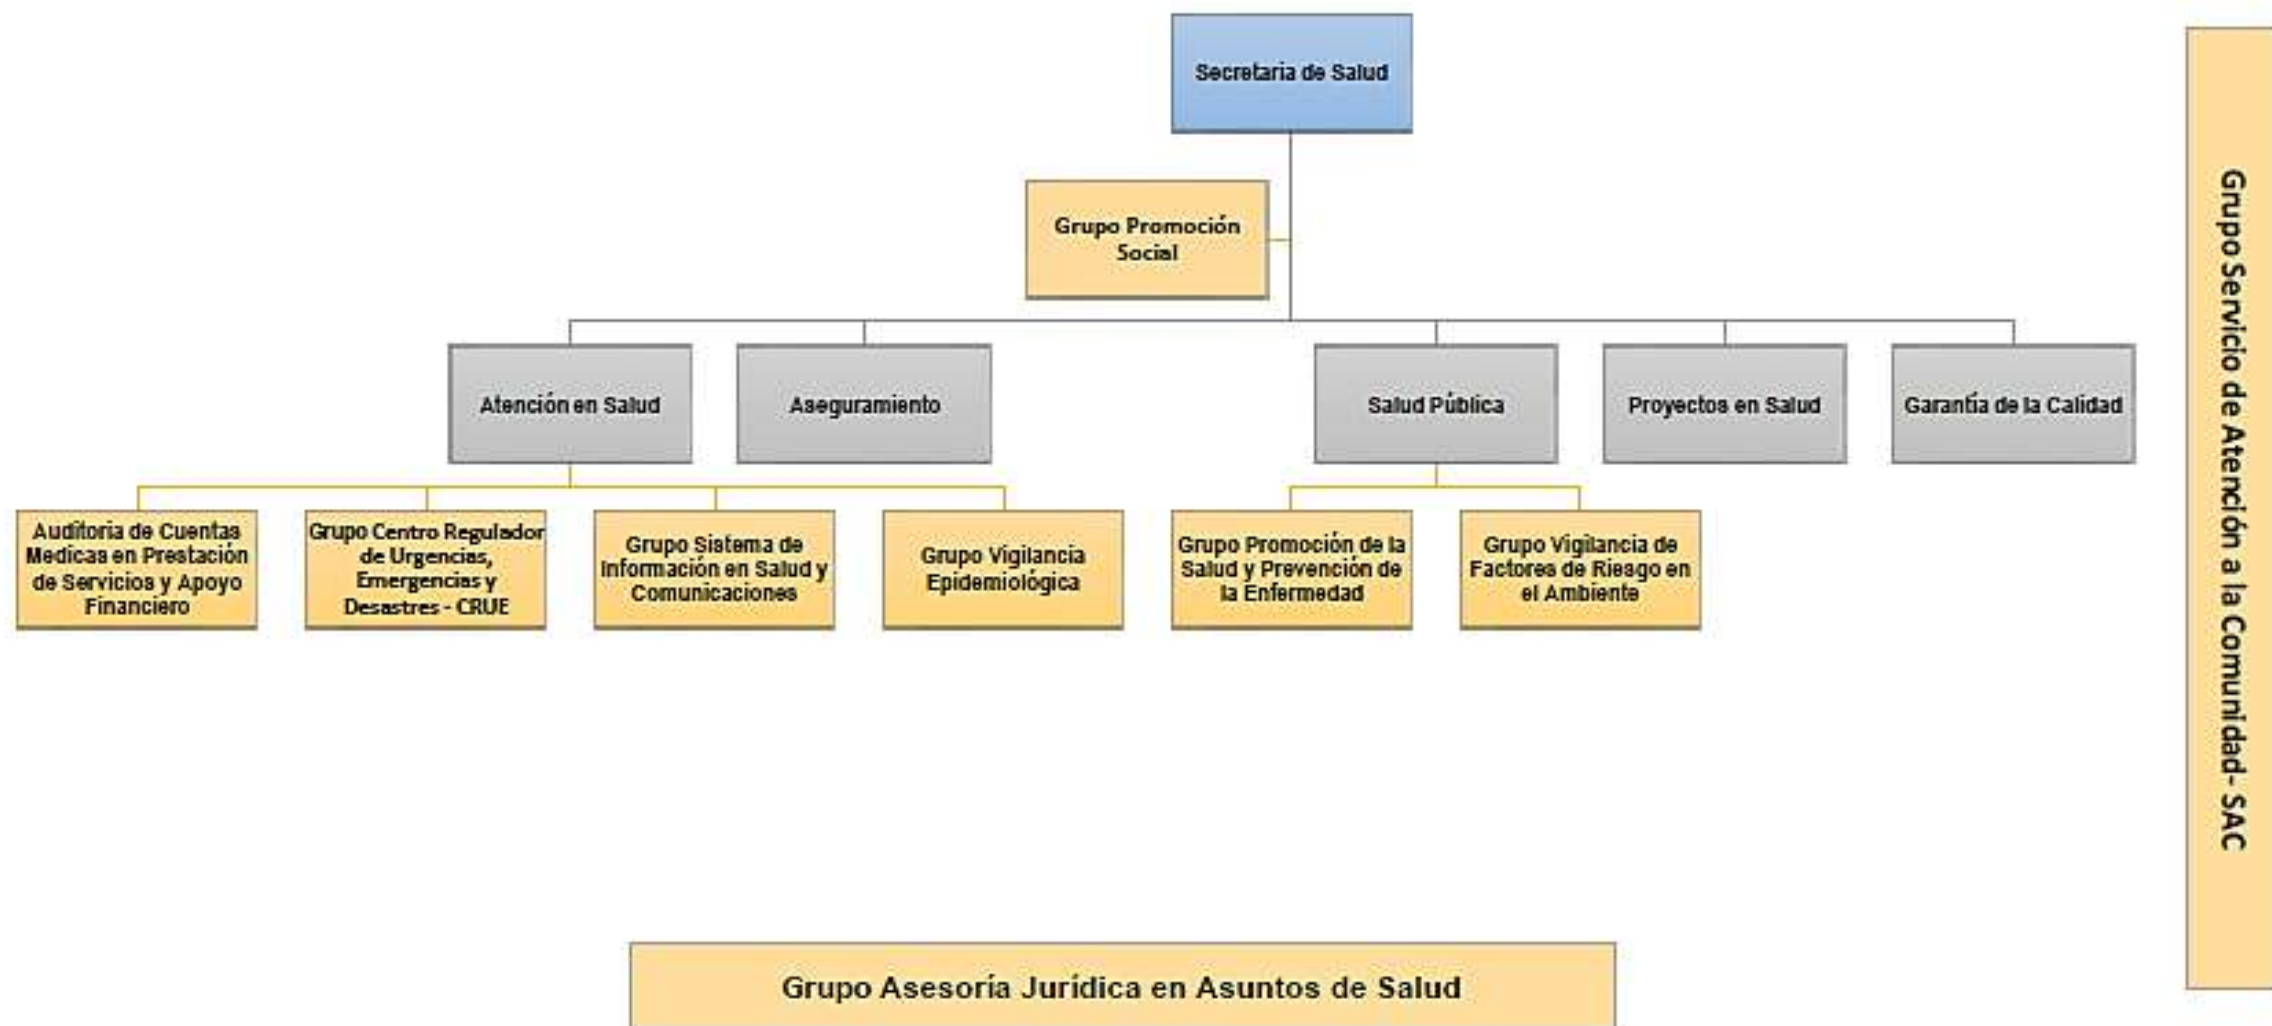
Secretaria de Salud

Grupo Promoción Social

Atención en Salud

Aseguramiento

Salud Pública

Proyectos en Salud

Garantía de la Calidad

Auditoria de Cuentas Medicas en Prestación de Servicios y Apoyo Financiero

Grupo Centro Regulador de Urgencias, Emergencias y Desastres - CRUE

Grupo Sistema de Información en Salud y Comunicaciones

Grupo Vigilancia Epidemiológica

Grupo Promoción de la Salud y Prevención de la Enfermedad

Grupo Vigilancia de Factores de Riesgo en el Ambiente

Grupo Servicio de Atención a la Comunidad- SAC

Grupo Asesoría Jurídica en Asuntos de Salud